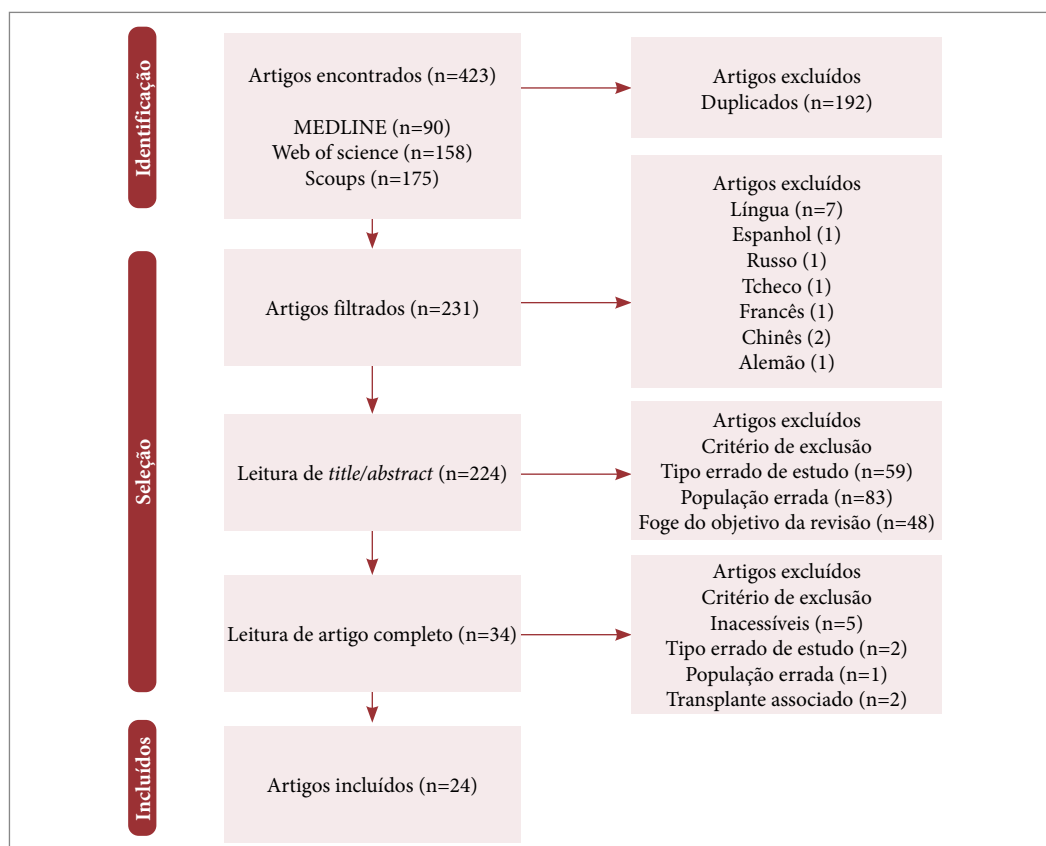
Identificação

Artigos encontrados (n=423)

MEDLINE (n=90)
Web of science (n=158)
Scoups (n=175)

Artigos excluídos
Duplicados (n=192)

Seleção

Artigos filtrados (n=231)

Artigos excluídos
Língua (n=7)
Espanhol (1)
Russo (1)
Tcheco (1)
Francês (1)
Chinês (2)
Alemão (1)

Leitura de *title/abstract* (n=224)

Artigos excluídos
Critério de exclusão
Tipo errado de estudo (n=59)
População errada (n=83)
Foge do objetivo da revisão (n=48)

Leitura de artigo completo (n=34)

Artigos excluídos
Critério de exclusão
Inacessíveis (n=5)
Tipo errado de estudo (n=2)
População errada (n=1)
Transplante associado (n=2)

Incluídos

Artigos incluídos (n=24)